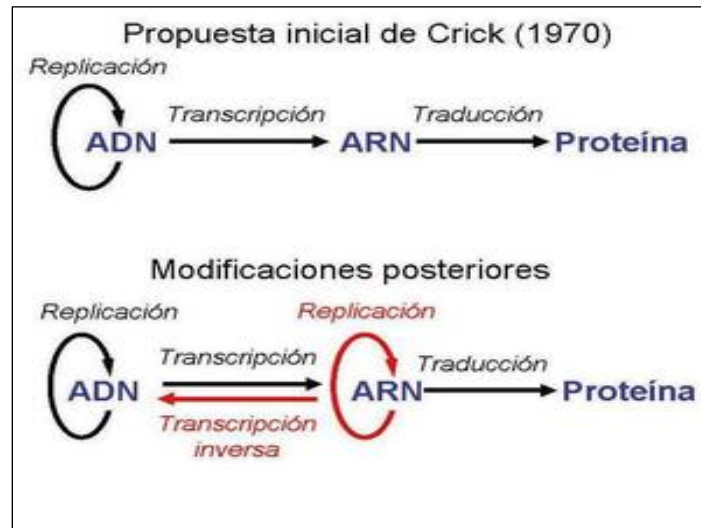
Propuesta inicial de Crick (1970)

Replicación

ADN Transcripción ARN Traducción Proteína

Modificaciones posteriores

Replicación

Replicación

ADN Transcripción ARN Traducción Proteína

Transcripción inversa